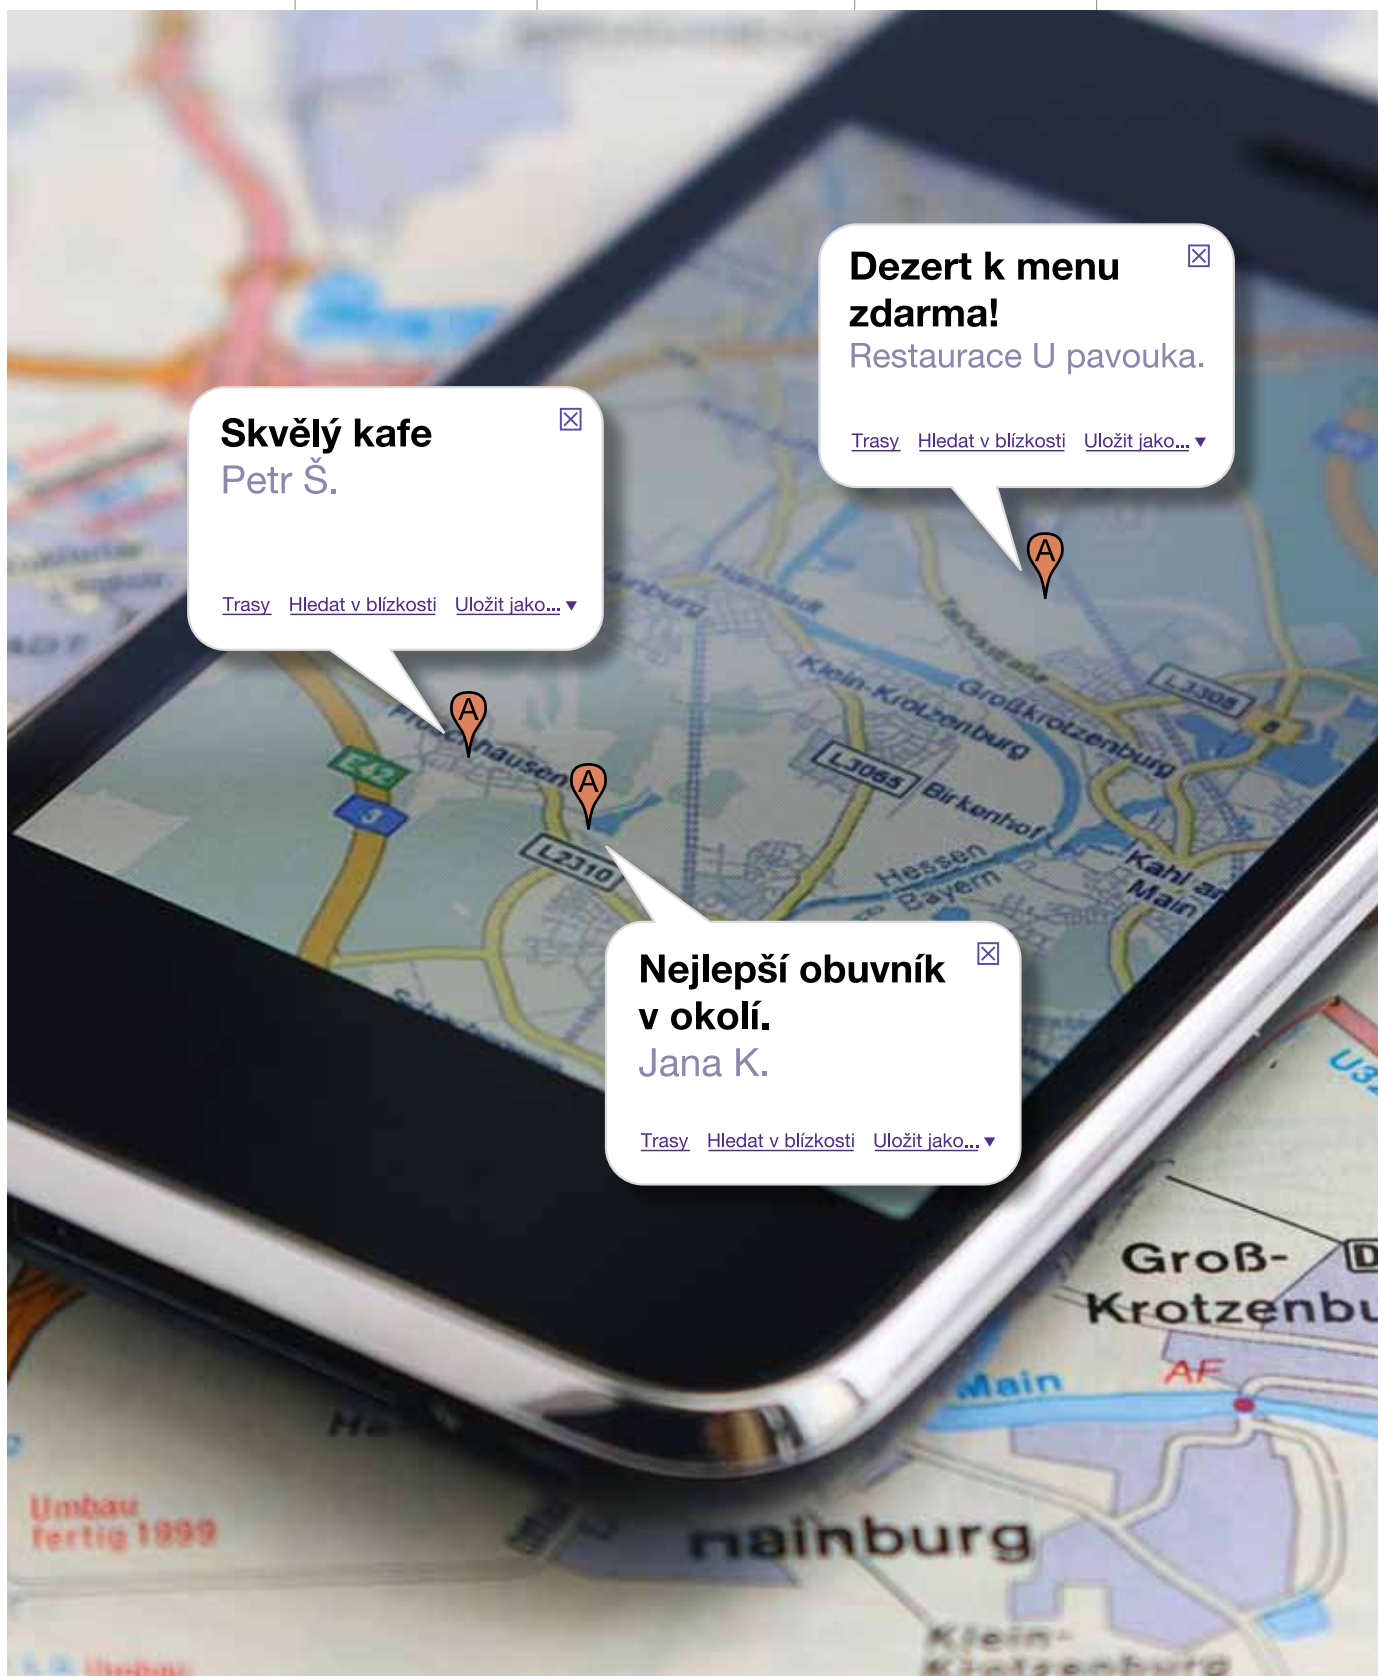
Dezert k menu zdarma!
Restaurace U pavouka.

Trasy Hledat v blízkosti Uložit jako... ▾

Skvělý kafe
Petr Š.

Trasy Hledat v blízkosti Uložit jako... ▾

Nejlepší obuvník v okolí.
Jana K.

Trasy Hledat v blízkosti Uložit jako... ▾

Klein-Krotzenburg
Großkrotzenburg
L3065
L3308
Birkenhof
Hessen
Bayern
Kahl am Main
L2310
E42
3
Groß-
Krotzenbu
Main
AF
nainburg
Umbau fertig 1999